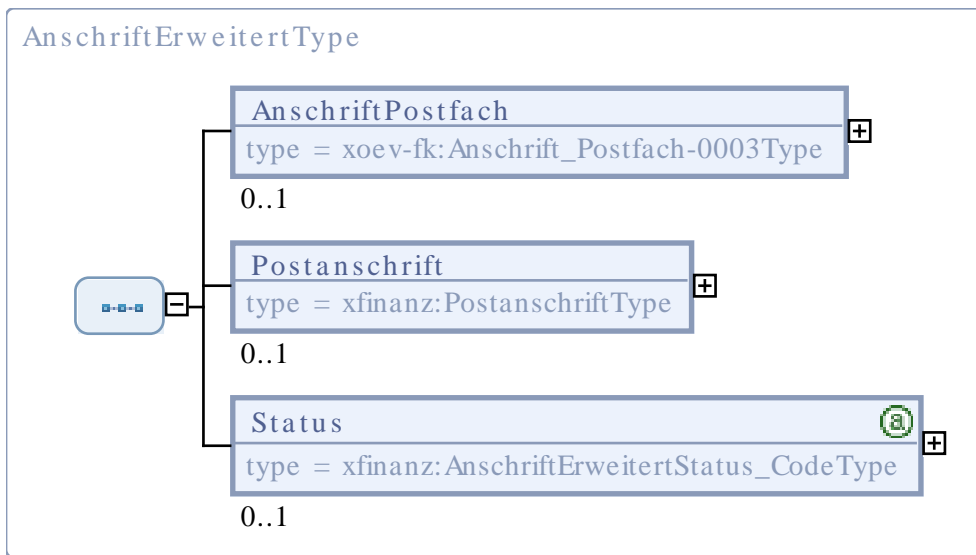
AnschriftErweitertType

AnschriftPostfach
type = xoev-fk:Anschrift_Postfach-0003Type
0..1

Postanschrift
type = xfinanz:PostanschriftType
0..1

Status
type = xfinanz:AnschriftErweitertStatus_CodeType
0..1